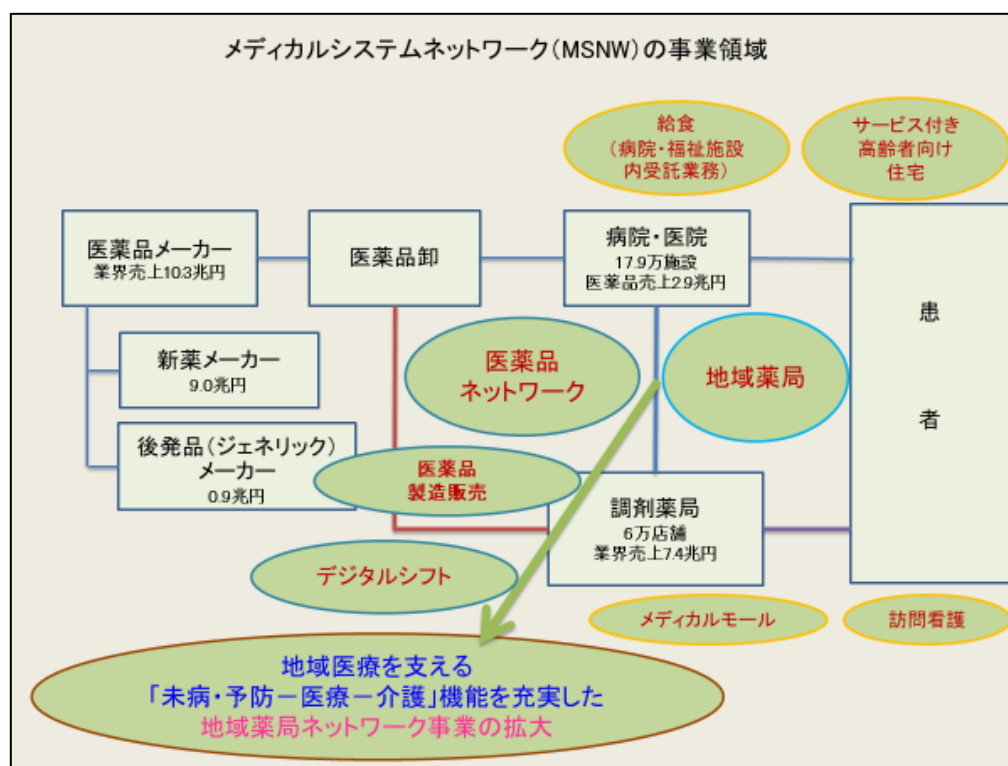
メディカルシステムネットワーク(MSNW)の事業領域

給食
(病院・福祉施設
内受託業務)

サービス付き
高齢者向け
住宅

医薬品メーカー
業界売上10.3兆円

医薬品卸

病院・医院
17.9万施設
医薬品売上2.9兆円

患

者

新薬メーカー
9.0兆円

医薬品
ネットワーク

地域薬局

後発品(ジェネリック)
メーカー
0.9兆円

医薬品
製造販売

調剤薬局
6万店舗
業界売上7.4兆円

デジタルシフト

メディカルモール

訪問看護

地域医療を支える
「未病・予防－医療－介護」機能を充実した
地域薬局ネットワーク事業の拡大